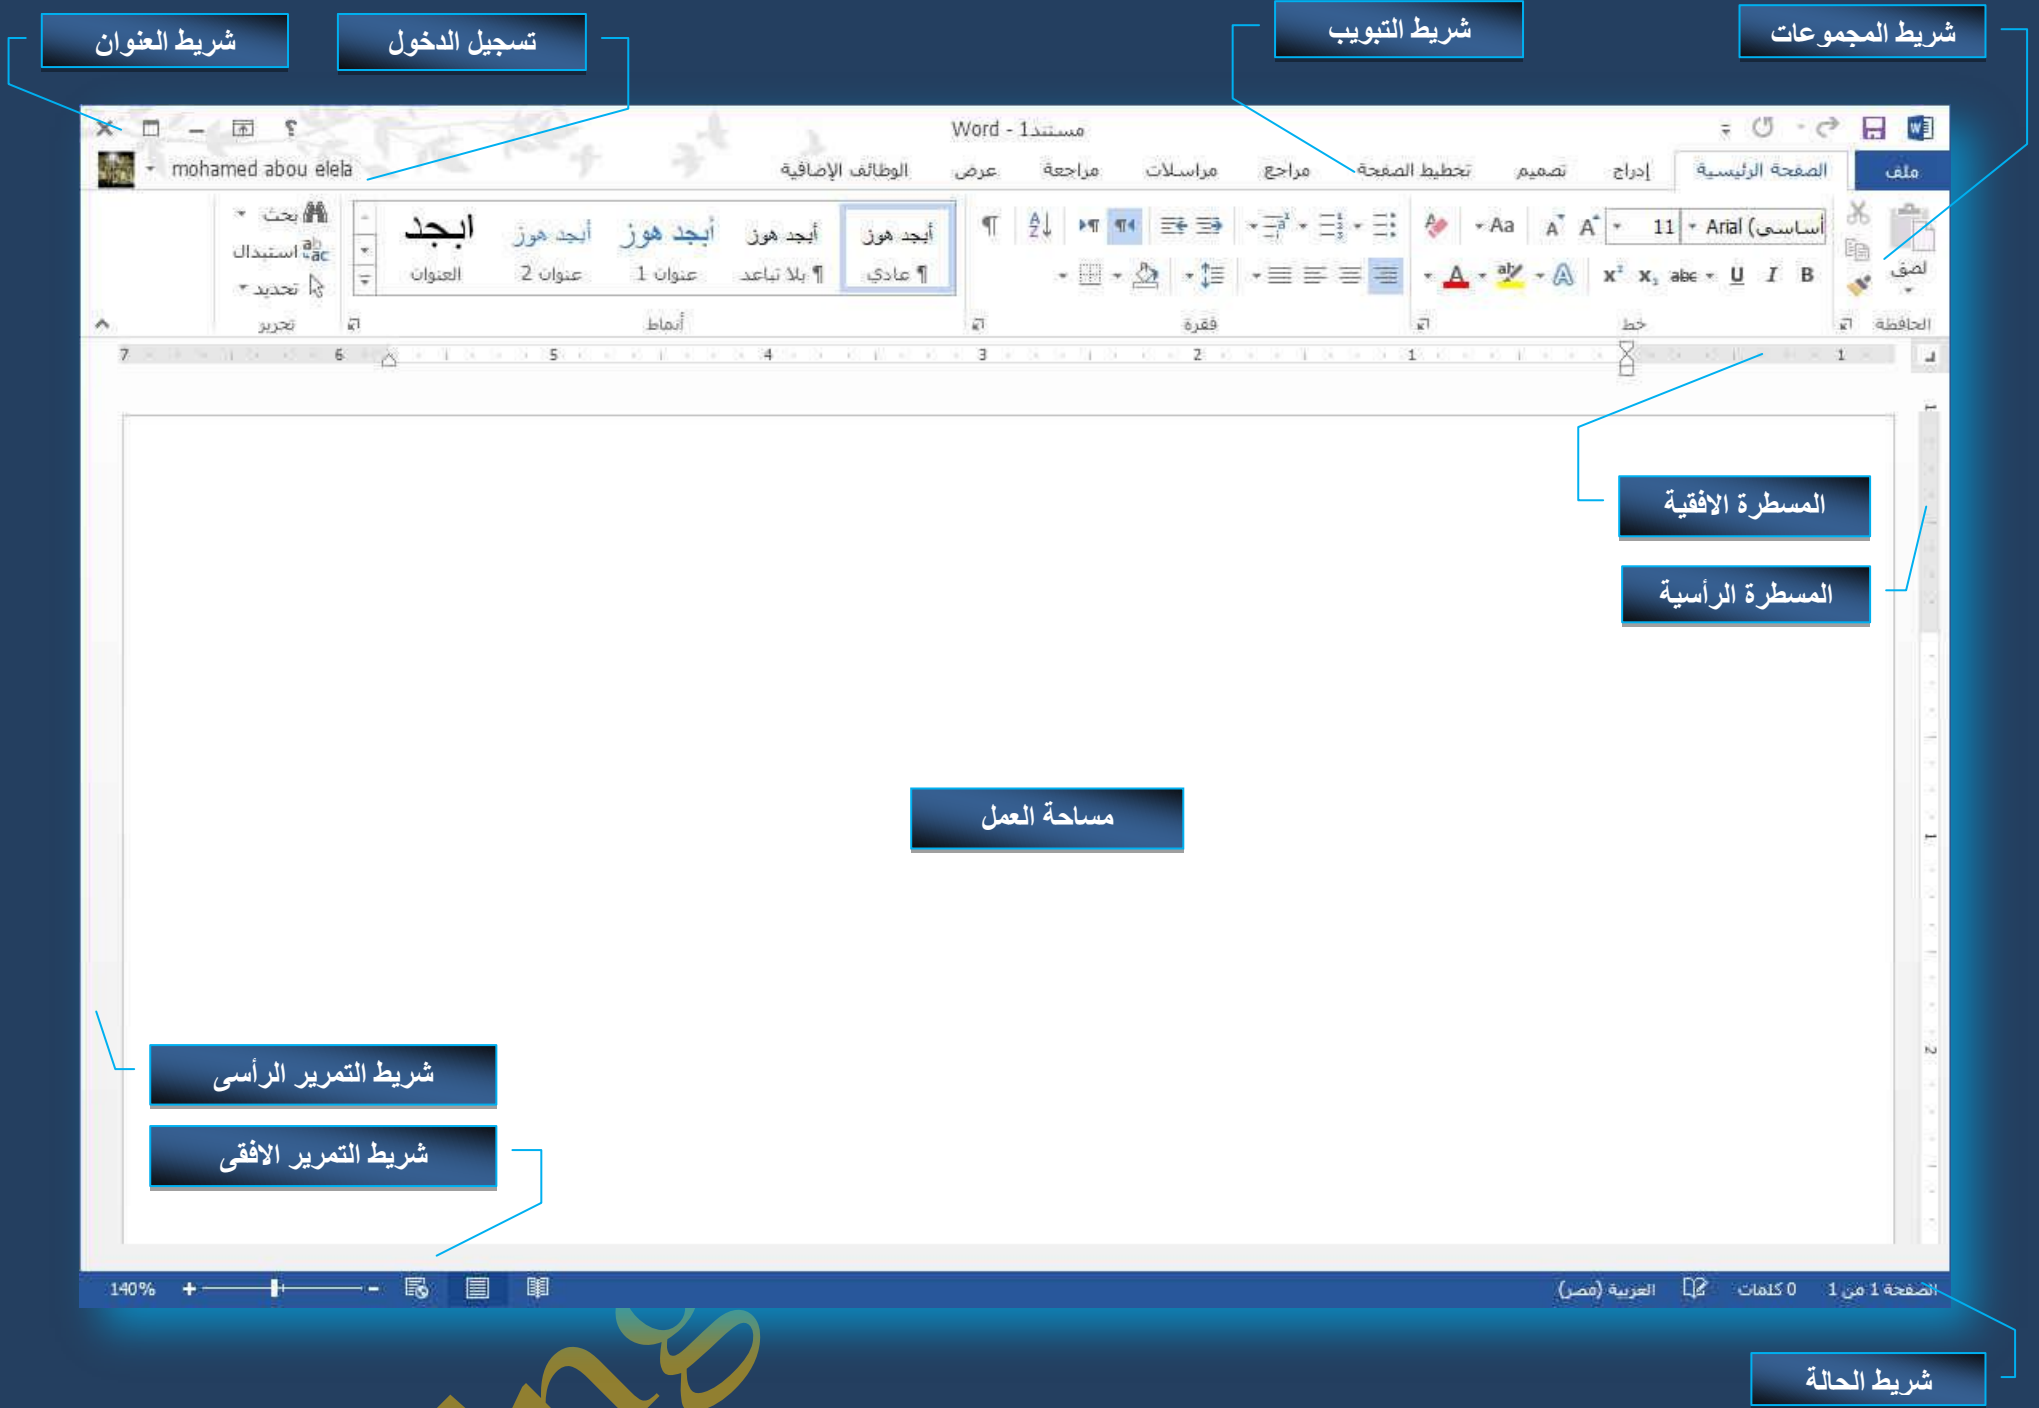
شريط العنوان
تسجيل الدخول
شريط التبويب
شريط المجموعات

مستند1 - Word
mohamed abou elela
ملف
الصفحة الرئيسية
إدراج
تصميم
تخطيط الصفحة
مراجع
مراسلات
مراجعة
عرض
الوظائف الإضافية

لصق
الحافظة
Arial (أساسي)
11
Aa
B
I
U
abc
$x_2$
$x^2$
خط
فقرة
أبجد هوز
¶ عادي
أبجد هوز
¶ بلا تباعد
أبجد هوز
عنوان 1
أبجد هوز
عنوان 2
أبجد
العنوان
أنماط
بحث
استبدال
تحديد
تحرير

7 6 5 4 3 2 1 1

المسطرة الافقية
المسطرة الرأسية
مساحة العمل
شريط التمرير الرأسى
شريط التمرير الافقى

140%
الصفحة 1 من 1
0 كلمات
العربية (مصر)

شريط الحالة